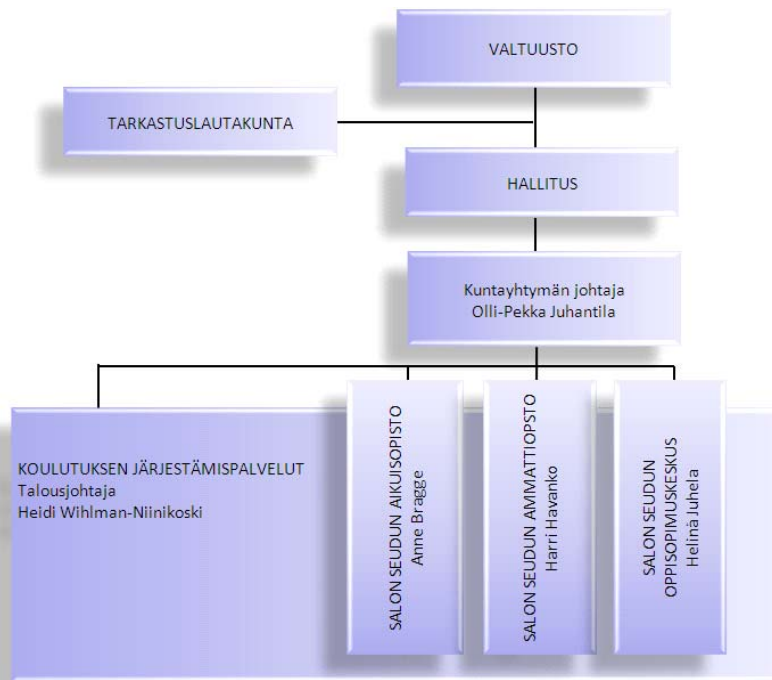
VALTUUSTO

TARKASTUSLAUTAKUNTA

HALLITUS

Kuntayhtymän johtaja
Olli-Pekka Juhantila

KOULUTUKSEN JÄRJESTÄMISPALVELUT
Talousjohtaja
Heidi Wihlman-Niinikoski

SALON SEUDUN AIKUISOPISTO
Anne Bragge

SALON SEUDUN AMMATTIOPSTO
Harri Havanko

SALON SEUDUN OPPISOPIMUSKESKUS
Heliná Juhela